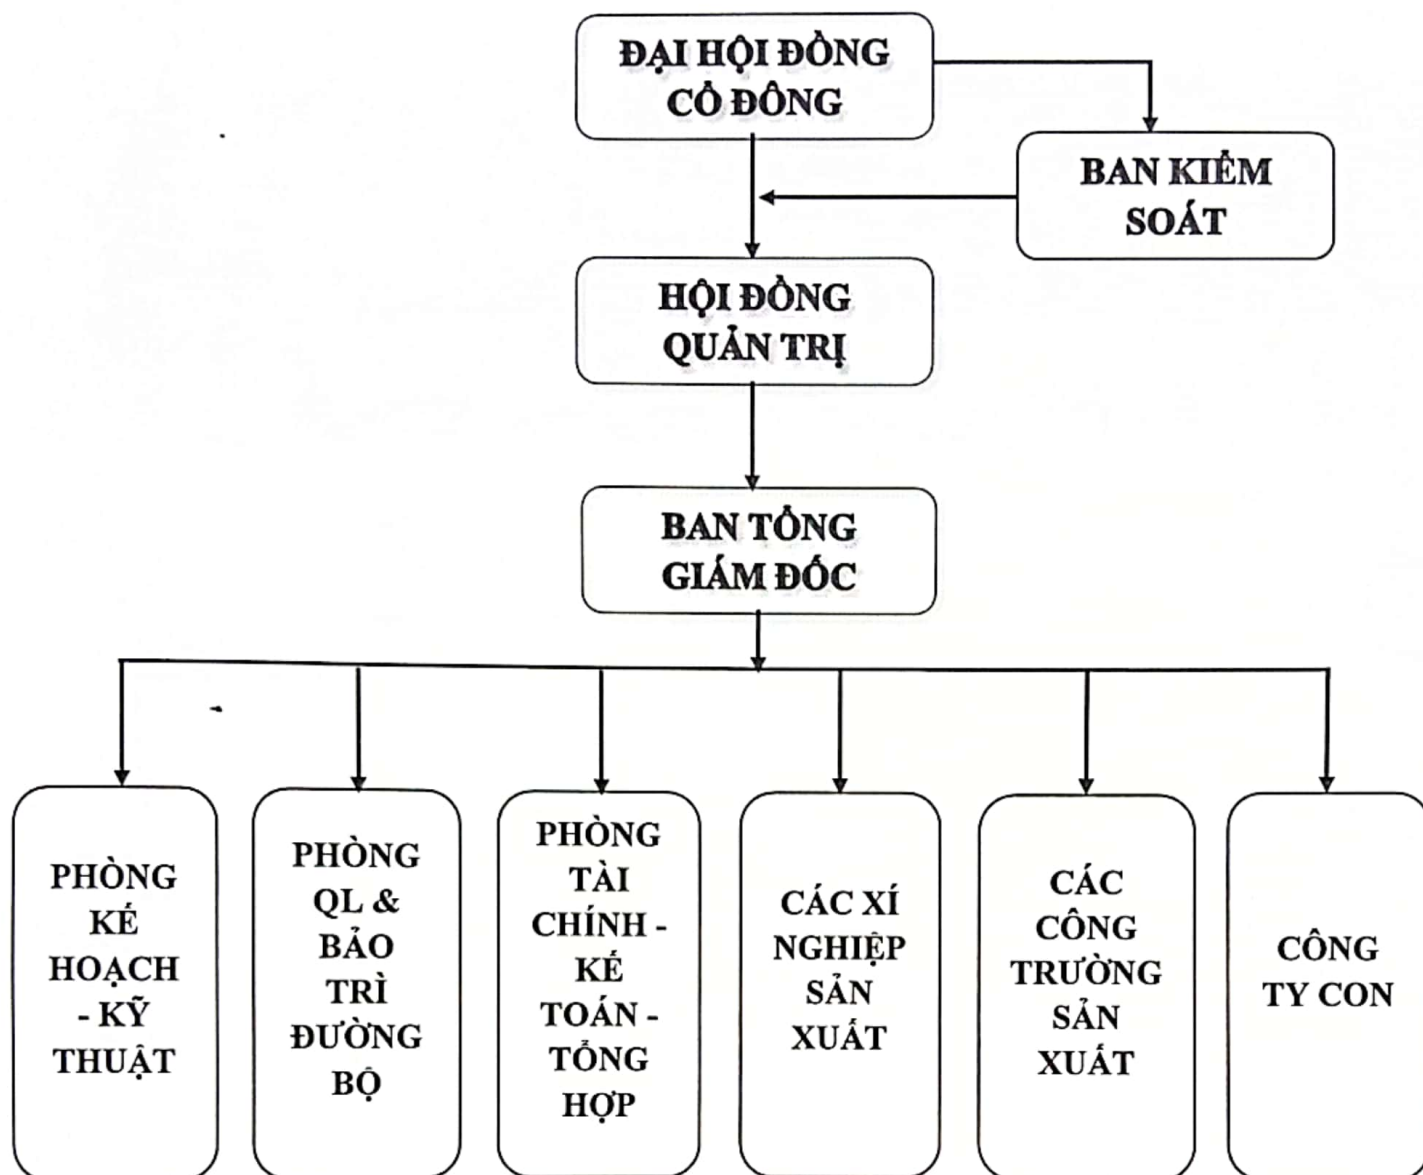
ĐẠI HỘI ĐỒNG CỔ ĐÔNG

BAN KIỂM SOÁT

HỘI ĐỒNG QUẢN TRỊ

BAN TỔNG GIÁM ĐỐC

PHÒNG KẾ HOẠCH - KỸ THUẬT

PHÒNG QL & BẢO TRÌ ĐƯỜNG BỘ

PHÒNG TÀI CHÍNH - KẾ TOÁN - TỔNG HỢP

CÁC XÍ NGHIỆP SẢN XUẤT

CÁC CÔNG TRƯỜNG SẢN XUẤT

CÔNG TY CON